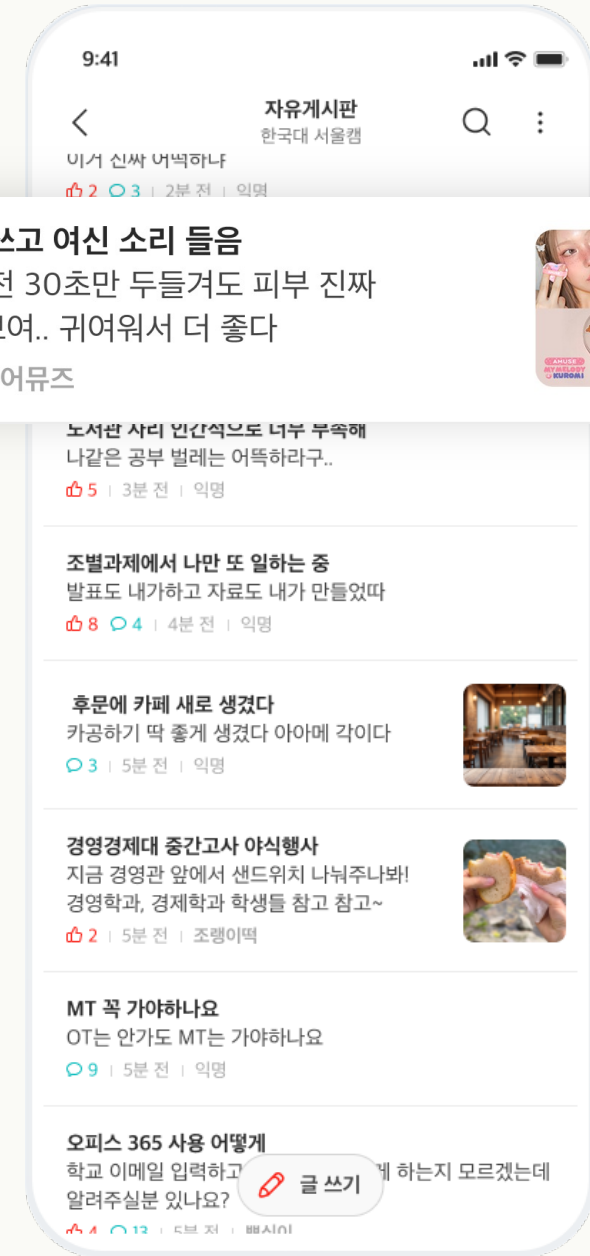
9:41

자유게시판
한국대 서울캠

이거 진짜 어떡하냐
2 3 | 2분 전 | 익명

스고 여신 소리 들음
전 30초만 두들겨도 피부 진짜
보여.. 귀여워서 더 좋다
어뮤즈

AMUSE
MY MELODY
KUROMI

도서관 자리 인간적으로 너무 부족해
나같은 공부 벌레는 어뜩하라구..
5 | 3분 전 | 익명

조별과제에서 나만 또 일하는 중
발표도 내가하고 자료도 내가 만들었따
8 4 | 4분 전 | 익명

후문에 카페 새로 생겼다
카공하기 딱 좋게 생겼다 아아메 각이다
3 | 5분 전 | 익명

경영경제대 중간고사 야식행사
지금 경영관 앞에서 샌드위치 나눠주나봐!
경영학과, 경제학과 학생들 참고 참고~
2 | 5분 전 | 조랭이떡

MT 꼭 가야하나요
OT는 안가도 MT는 가야하나요
9 | 5분 전 | 익명

오피스 365 사용 어떻게
학교 이메일 입력하고 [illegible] 해 하는지 모르겠는데
알려주실분 있나요?
4 13 | 5분 전 | 빽신이

글 쓰기